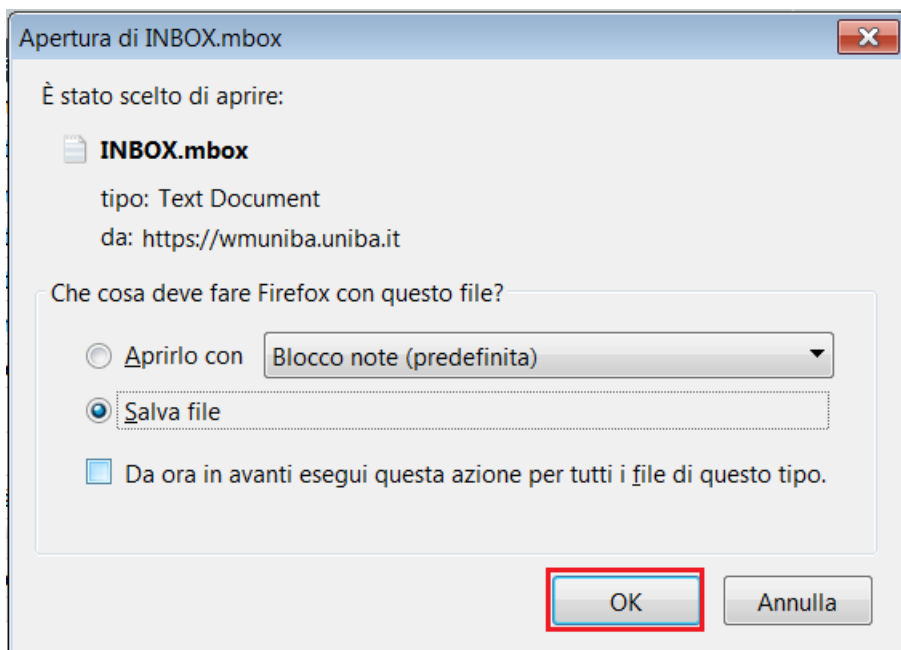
Apertura di INBOX.mbox

È stato scelto di aprire:

INBOX.mbox

tipo: Text Document

da: https://wmuniba.uniba.it

Che cosa deve fare Firefox con questo file?

Aprirlo con Blocco note (predefinita)

Salva file

Da ora in avanti esegui questa azione per tutti i file di questo tipo.

OK

Annulla